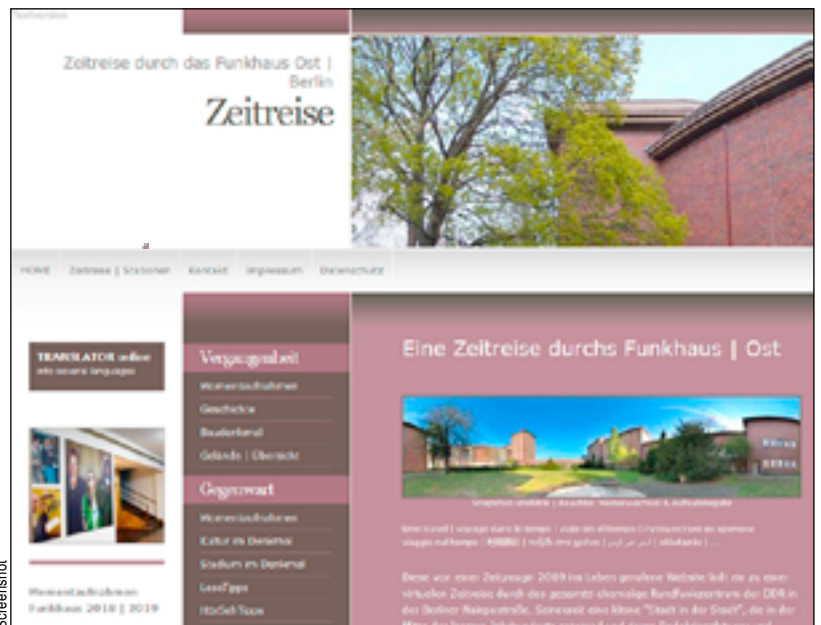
Textversion

Zeitreise durch das Funkhaus Ost | Berlin

Zeitreise

HOME Zeitreise | Stationen Kontakt Impressum Datenschutz

TRANSLATOR online
into several languages

Momentaufnahmen
Funkhaus 2010 | 2019

Vergangenheit

Momentaufnahmen
Geschichte
Baudenkmal
Gelände | Übersicht

Gegenwart

Momentaufnahmen
Kultur im Denkmal
Studios im Denkmal
LeseTipps
HörSehTipps

Eine Zeitreise durchs Funkhaus | Ost

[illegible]

time travel | voyage dans le temps | viaje en el tiempo | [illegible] | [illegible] | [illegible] | ...

Diese von einer Zeitzeugin 2009 ins Leben gerufene Website lädt ein zu einer virtuellen Zeitreise durch das gesamte ehemalige Rundfunkzentrum der DDR in der Berliner Nalepastraße. Sozusagen eine kleine "Stadt in der Stadt", die in der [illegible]

Screenshot